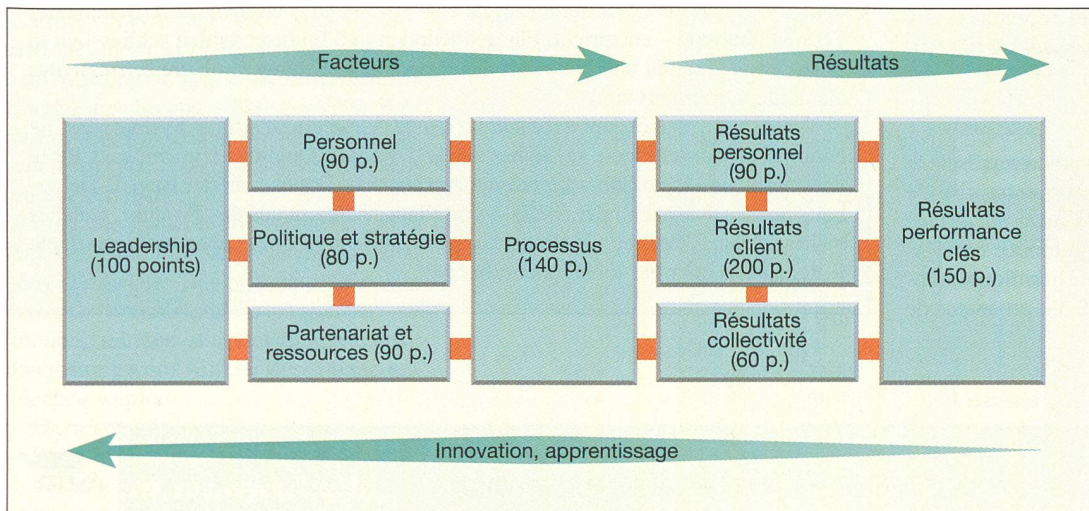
Facteurs

Résultats

Leadership (100 points)

Personnel (90 p.)

Politique et stratégie (80 p.)

Partenariat et ressources (90 p.)

Processus (140 p.)

Résultats personnel (90 p.)

Résultats client (200 p.)

Résultats collectivité (60 p.)

Résultats performance clés (150 p.)

Innovation, apprentissage